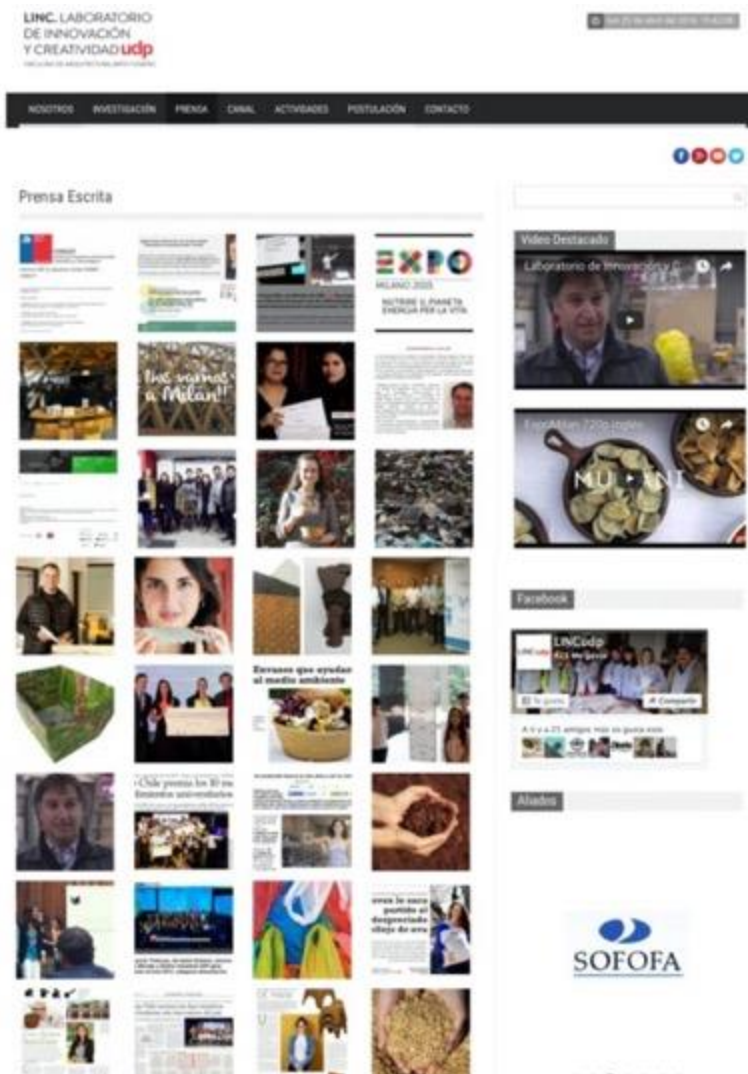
LINC. LABORATORIO DE INNOVACIÓN Y CREATIVIDAD udp

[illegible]

NOSOTROS INVESTIGACIÓN PRENSA CANAL ACTIVIDADES POSTULACIÓN CONTACTO

Prensa Escrita

EXPO MILANO 2015 NUTRIRE IL PIANETA ENERGIA PER LA VITA

Nos vamos a Milan!!

Envases que ayudan al medio ambiente

Video Destacado

Laboratorio de Innovación y C...

ExpoMilan 720p.jogos

MILANO

Facebook

LINCudp

Te gusta Compartir

Aliados

SOFOFA